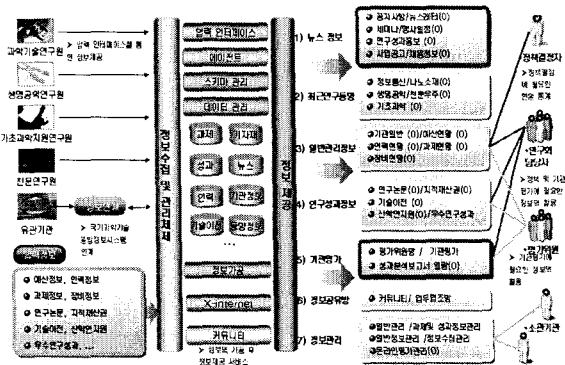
과학기술연구원
입력 인터페이스를 통한 정보제공
생명공학연구원
기초과학지원연구원
전문연구원
유관기관
국가과학기술종합정보시스템 연계
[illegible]
예산정보, 인력정보
과제정보, 장비정보
연구논문, 지적재산권
기술이전, 산학연정보
우수연구성과, ...

입력 인터페이스
에이전트
스키마 관리
데이터 관리
과제
기자재
성과
뉴스
인력
기관정보
기술이전
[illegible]
...
정보가공
X-internet
커뮤니티
정보수집 및 관리체계
정보제공
정보의 가공 및 재분배를 서비스

1) 뉴스 정보
공지사항/뉴스레터(0)
세미나/행사일정(0)
연구장비공유(0)
사업공고/채용정보(0)
2) 최근연구동향
정보통신/나노소재(0)
생명공학/천문우주(0)
기초과학(0)
3) 일반관리정보
기관일반(0)/예산현황(0)
인력현황(0)/과제현황(0)
장비현황(0)
4) 연구성과정보
연구논문(0)/지적재산권(0)
기술이전(0)
산학연지원(0)/우수연구성과
5) 기관평가
평가위원회 / 기관평가
성과분석보고서 열람(0)
6) 정보공유방
커뮤니티/업무협조
7) 정보관리
일반관리/과제/성과정보관리
일반정보관리/정보수집관리
온라인평가관리(0)

정책결정자
정책결정에 필요한 현황 통계
연구원 담당자
정책 및 기관평가에 필요한 정보의 활용
평가위원
기관평가에 필요한 정보의 활용
소관기관